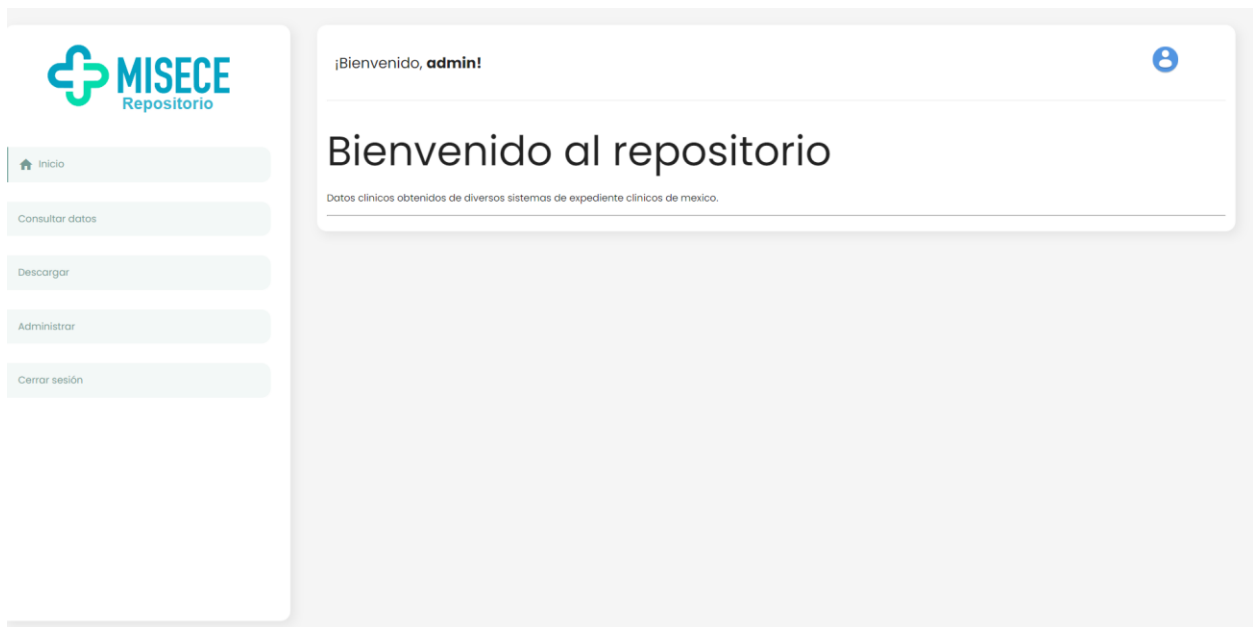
MISECE
Repositorio

Inicio

Consultar datos

Descargar

Administrar

Cerrar sesión

¡Bienvenido, **admin!**

Bienvenido al repositorio

Datos clinicos obtenidos de diversos sistemas de expediente clinicos de mexico.